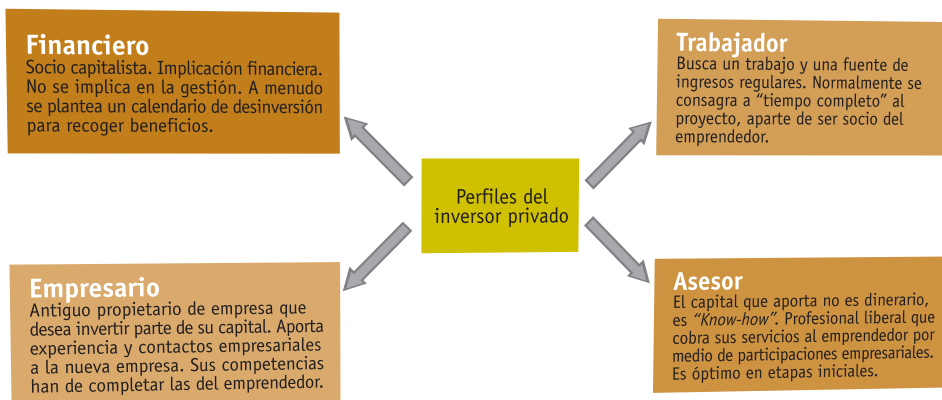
Financiero
Socio capitalista. Implicación financiera. No se implica en la gestión. A menudo se plantea un calendario de desinversión para recoger beneficios.

Trabajador
Busca un trabajo y una fuente de ingresos regulares. Normalmente se consagra a "tiempo completo" al proyecto, aparte de ser socio del emprendedor.

Perfiles del inversor privado

Empresario
Antiguo propietario de empresa que desea invertir parte de su capital. Aporta experiencia y contactos empresariales a la nueva empresa. Sus competencias han de completar las del emprendedor.

Asesor
El capital que aporta no es dinerario, es "Know-how". Profesional liberal que cobra sus servicios al emprendedor por medio de participaciones empresariales. Es óptimo en etapas iniciales.